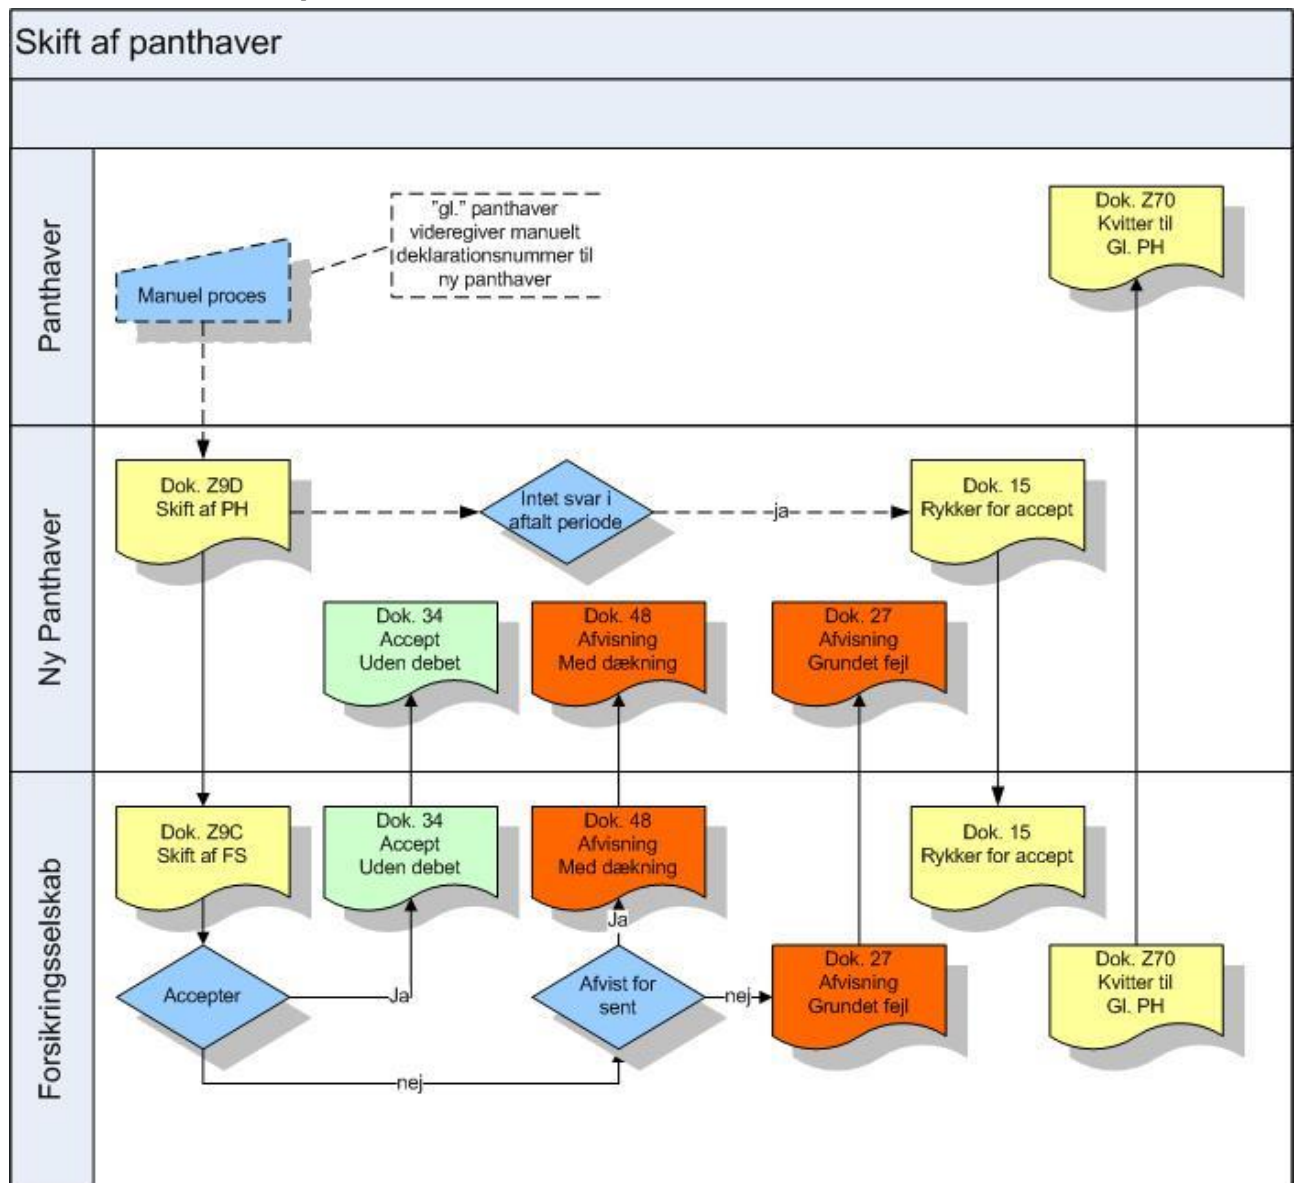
Skift af panthaver

Panthaver

Manuel proces

"gl." panthaver videregiver manuelt deklarationsnummer til ny panthaver

Dok. Z70
Kvitter til
Gl. PH

Ny Panthaver

Dok. Z9D
Skift af PH

Intet svar i aftalt periode

ja

Dok. 15
Rykker for accept

Dok. 34
Accept
Uden debet

Dok. 48
Afvisning
Med dækning

Dok. 27
Afvisning
Grundet fejl

Forsikringsselskab

Dok. Z9C
Skift af FS

Dok. 34
Accept
Uden debet

Dok. 48
Afvisning
Med dækning

Dok. 15
Rykker for accept

Ja

Accepter

Ja

Afvist for sent

nej

Dok. 27
Afvisning
Grundet fejl

Dok. Z70
Kvitter til
Gl. PH

nej